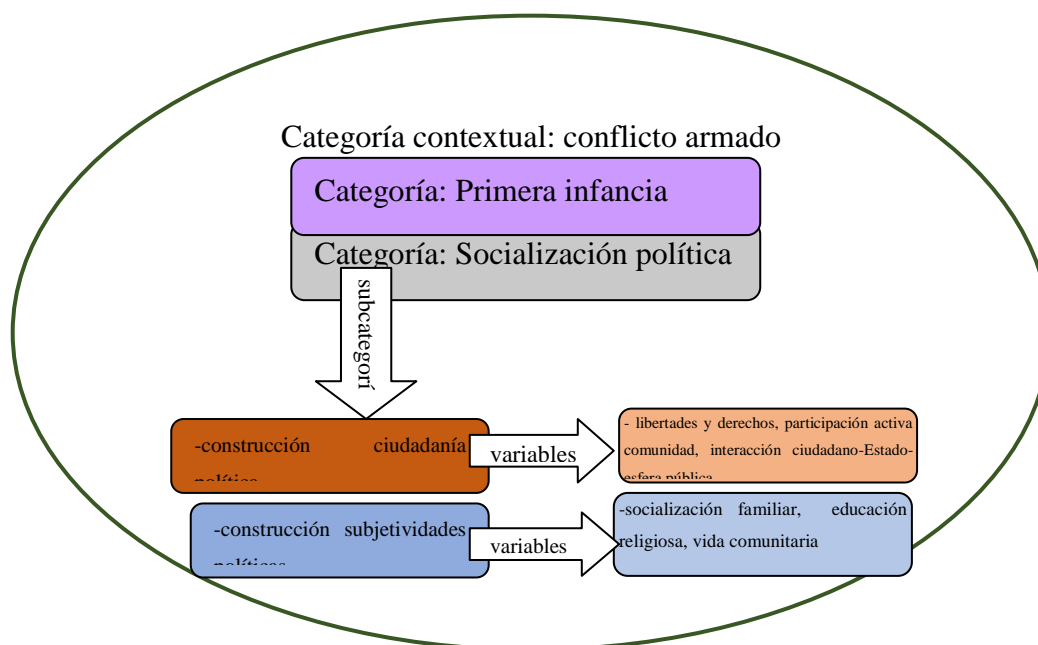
Categoría contextual: conflicto armado

Categoría: Primera infancia

Categoría: Socialización política

subcategorí

-construcción ciudadanía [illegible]

variables

- libertades y derechos, participación activa comunidad, interacción ciudadano-Estado-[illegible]

-construcción subjetividades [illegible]

variables

-socialización familiar, educación religiosa, vida comunitaria